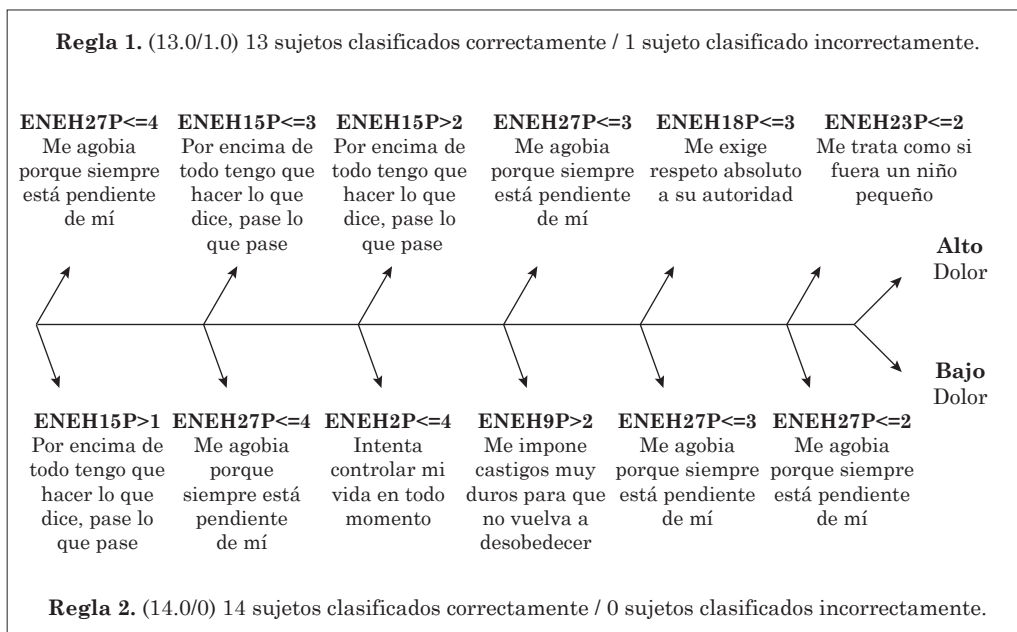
**Regla 1.** (13.0/1.0) 13 sujetos clasificados correctamente / 1 sujeto clasificado incorrectamente.

**ENEH27P<=4** Me agobia porque siempre está pendiente de mí

**ENEH15P<=3** Por encima de todo tengo que hacer lo que dice, pase lo que pase

**ENEH15P>2** Por encima de todo tengo que hacer lo que dice, pase lo que pase

**ENEH27P<=3** Me agobia porque siempre está pendiente de mí

**ENEH18P<=3** Me exige respeto absoluto a su autoridad

**ENEH23P<=2** Me trata como si fuera un niño pequeño

**Alto** Dolor

**Bajo** Dolor

**ENEH15P>1** Por encima de todo tengo que hacer lo que dice, pase lo que pase

**ENEH27P<=4** Me agobia porque siempre está pendiente de mí

**ENEH2P<=4** Intenta controlar mi vida en todo momento

**ENEH9P>2** Me impone castigos muy duros para que no vuelva a desobedecer

**ENEH27P<=3** Me agobia porque siempre está pendiente de mí

**ENEH27P<=2** Me agobia porque siempre está pendiente de mí

**Regla 2.** (14.0/0) 14 sujetos clasificados correctamente / 0 sujetos clasificados incorrectamente.